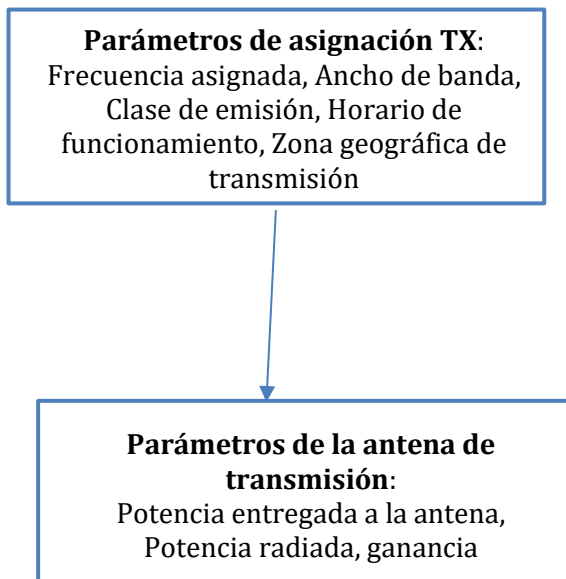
**Parámetros de asignación TX**: Frecuencia asignada, Ancho de banda, Clase de emisión, Horario de funcionamiento, Zona geográfica de transmisión

**Parámetros de la antena de transmisión**: Potencia entregada a la antena, Potencia radiada, ganancia